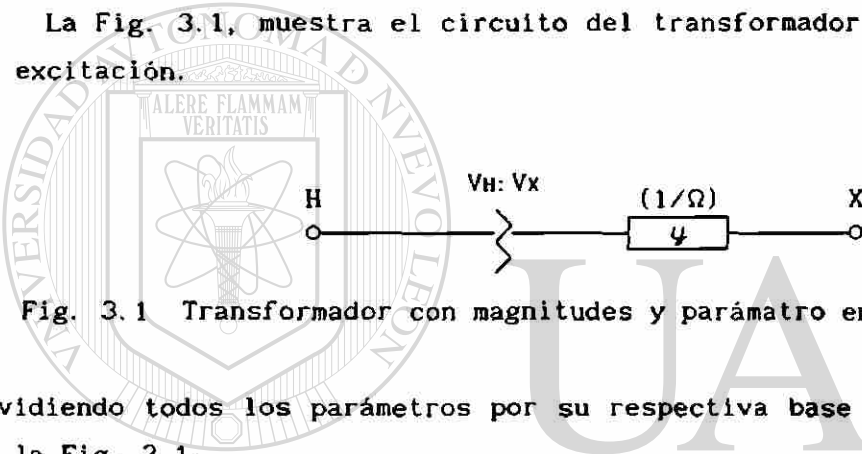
La Fig. 3.1, muestra el circuito del transformador

excitación.

ALERE FLAMMAM VERITATIS

H

VH: Vx

(1/Ω)

X

y

Fig. 3.1 Transformador con magnitudes y parámatro en

vidiendo todos los parámetros por su respectiva base

la Fig. 3.1

UA